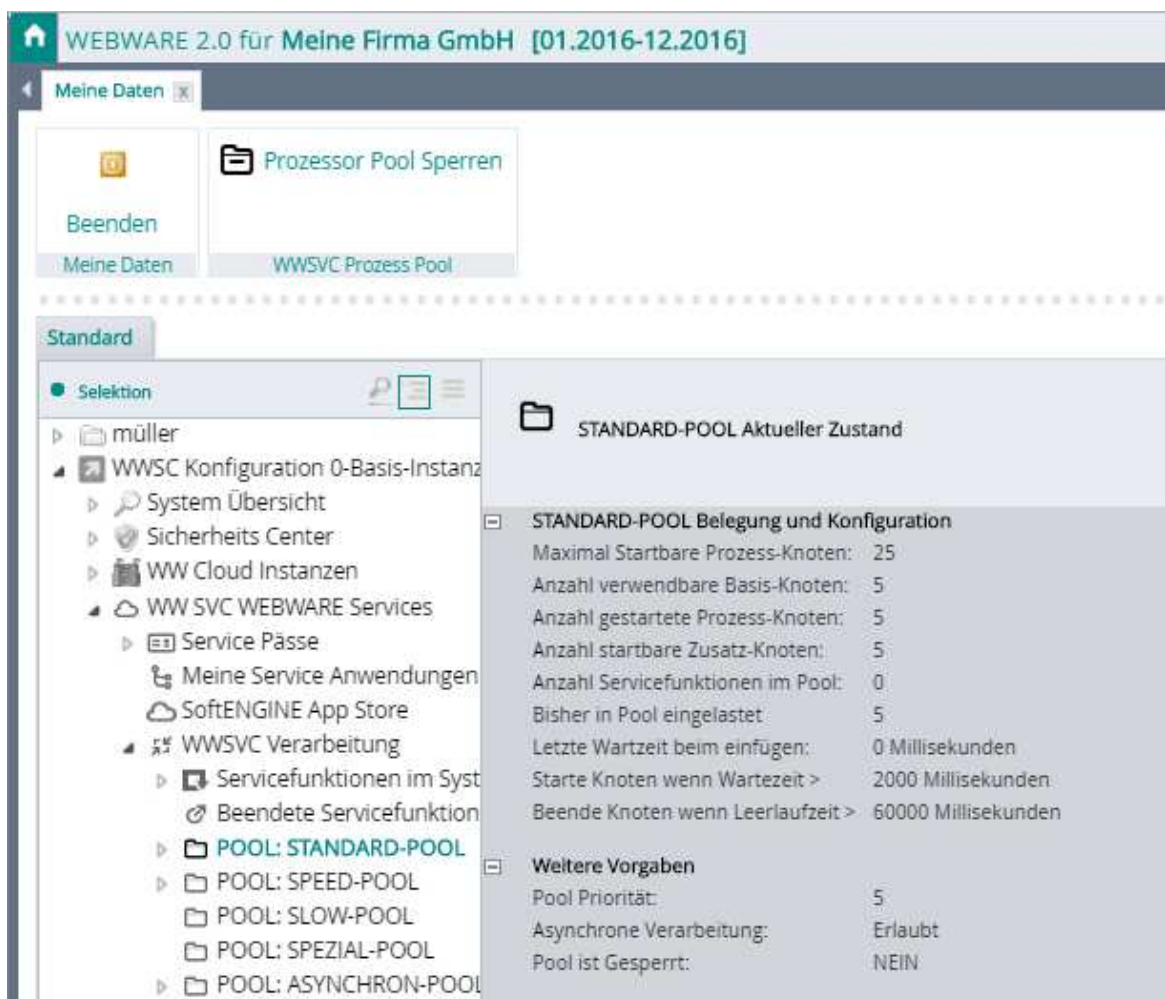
WEBWARE 2.0 für Meine Firma GmbH [01.2016-12.2016]

Meine Daten x

Beenden
Meine Daten

Prozessor Pool Sperren
WWSVC Prozess Pool

Standard

Selektion

müller
WWSC Konfiguration 0-Basis-Instanz
System Übersicht
Sicherheits Center
WW Cloud Instanzen
WW SVC WEBWARE Services
Service Pässe
Meine Service Anwendungen
SoftENGINE App Store
WWSVC Verarbeitung
Servicefunktionen im Syst
Beendete Servicefunktion
POOL: STANDARD-POOL
POOL: SPEED-POOL
POOL: SLOW-POOL
POOL: SPEZIAL-POOL
POOL: ASYNCHRON-POOL

STANDARD-POOL Aktueller Zustand

STANDARD-POOL Belegung und Konfiguration

| | |
|---|---|
| Maximal Startbare Prozess-Knoten: | 25 |
| Anzahl verwendbare Basis-Knoten: | 5 |
| Anzahl gestartete Prozess-Knoten: | 5 |
| Anzahl startbare Zusatz-Knoten: | 5 |
| Anzahl Servicefunktionen im Pool: | 0 |
| Bisher in Pool eingelastet | 5 |
| Letzte Wartzeit beim einfügen: | 0 Millisekunden |
| Starte Knoten wenn Wartezeit > | 2000 Millisekunden |
| Beende Knoten wenn Leerlaufzeit > | 60000 Millisekunden |

Weitere Vorgaben

| | |
|---|---|
| Pool Priorität: | 5 |
| Asynchrone Verarbeitung: | Erlaubt |
| Pool ist Gesperrt: | NEIN |